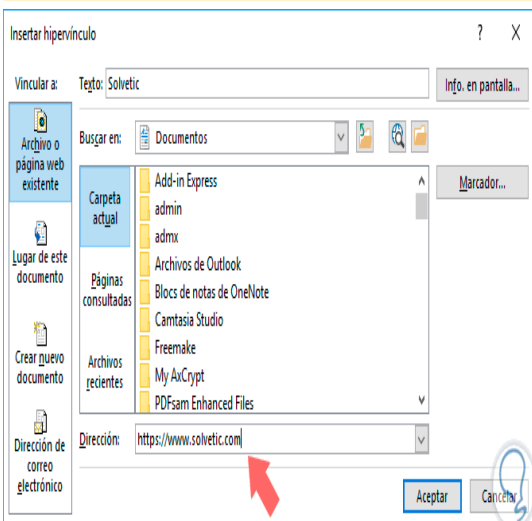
Insertar hipervínculo

?

X

Vincular a:

Texto: Solvetic

Info. en pantalla...

Archivo o página web existente

Buscar en: Documentos

Carpeta actual

Add-in Express
admin
admx
Archivos de Outlook
Blocs de notas de OneNote
Camtasia Studio
Freemake
My AxCrypt
PDFsam Enhanced Files

Marcador...

Lugar de este documento

Páginas consultadas

Crear nuevo documento

Archivos recientes

Dirección: https://www.solvetic.com

Dirección de correo electrónico

Aceptar

Cancelar